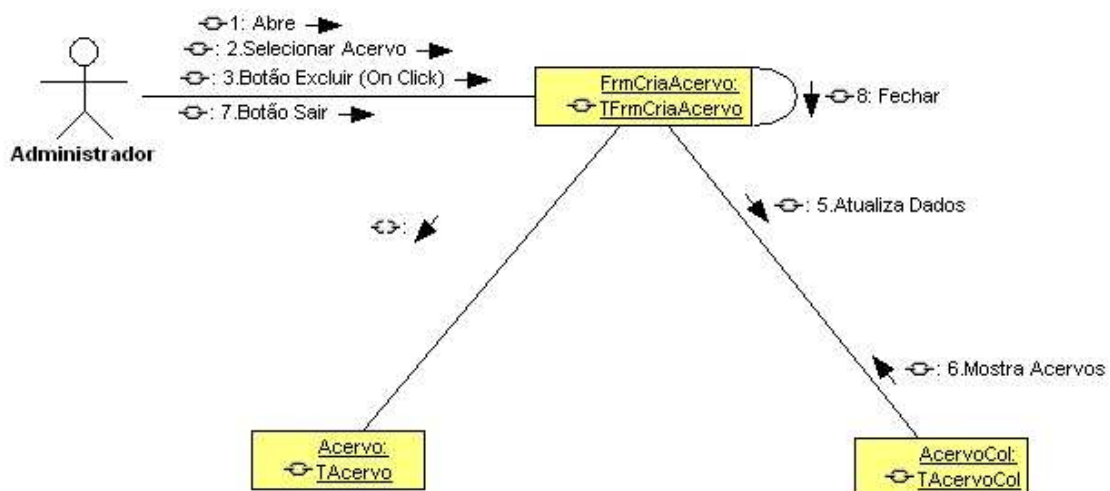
1: Abre
: 2.Selecionar Acervo
: 3.Botão Excluir (On Click)
: 7.Botão Sair

Administrador

FrmCriaAcervo:
TFrmCriaAcervo

8: Fechar

:

: 5.Atualiza Dados

: 6.Mostra Acervos

Acervo:
TAcervo

AcervoCol:
TAcervoCol